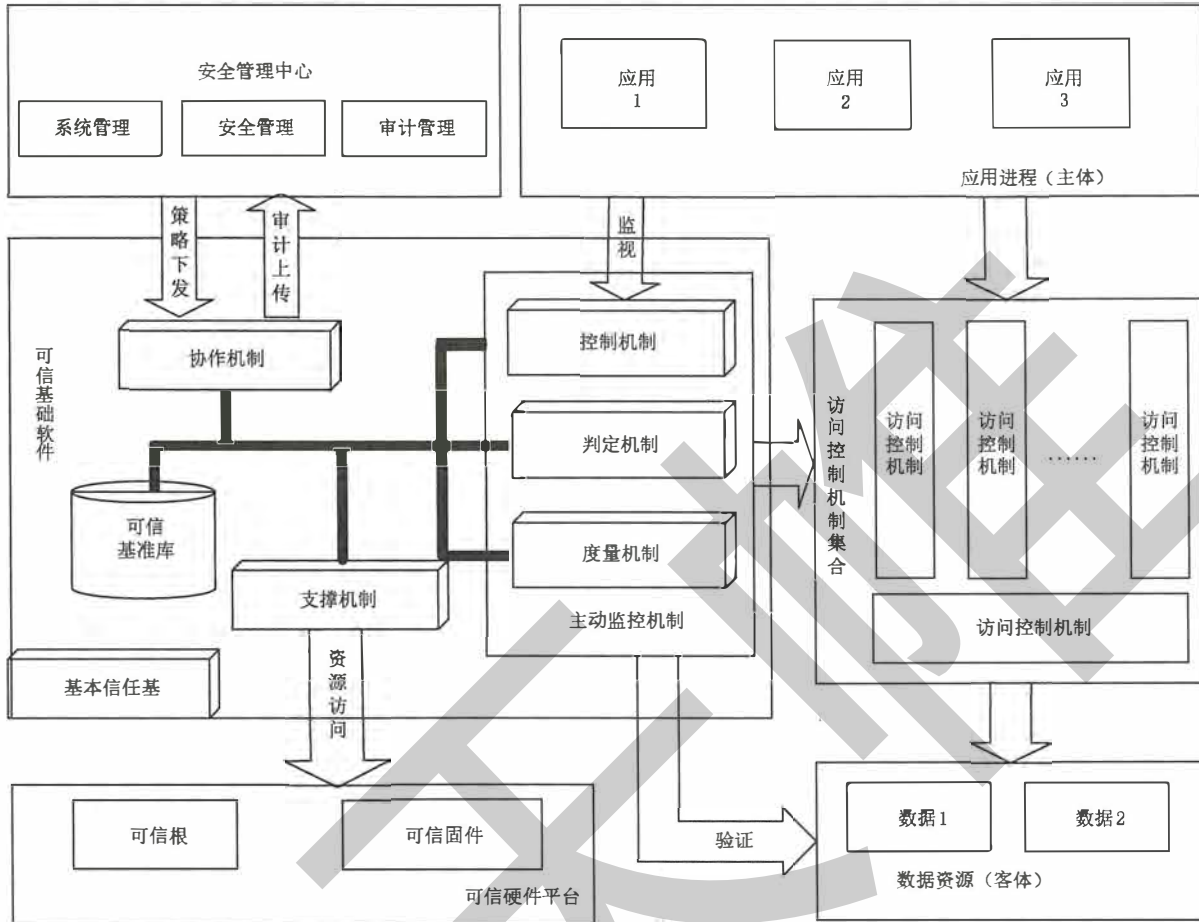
安全管理中心

系统管理

安全管理

审计管理

应用 1

应用 2

应用 3

应用进程（主体）

策略下发

审计上传

监视

可信基础软件

协作机制

控制机制

判定机制

度量机制

主动监控机制

可信基准库

支撑机制

基本信任基

资源访问

访问控制机制集合

访问控制机制

访问控制机制

……

访问控制机制

访问控制机制

可信根

可信固件

可信硬件平台

验证

数据1

数据2

数据资源（客体）